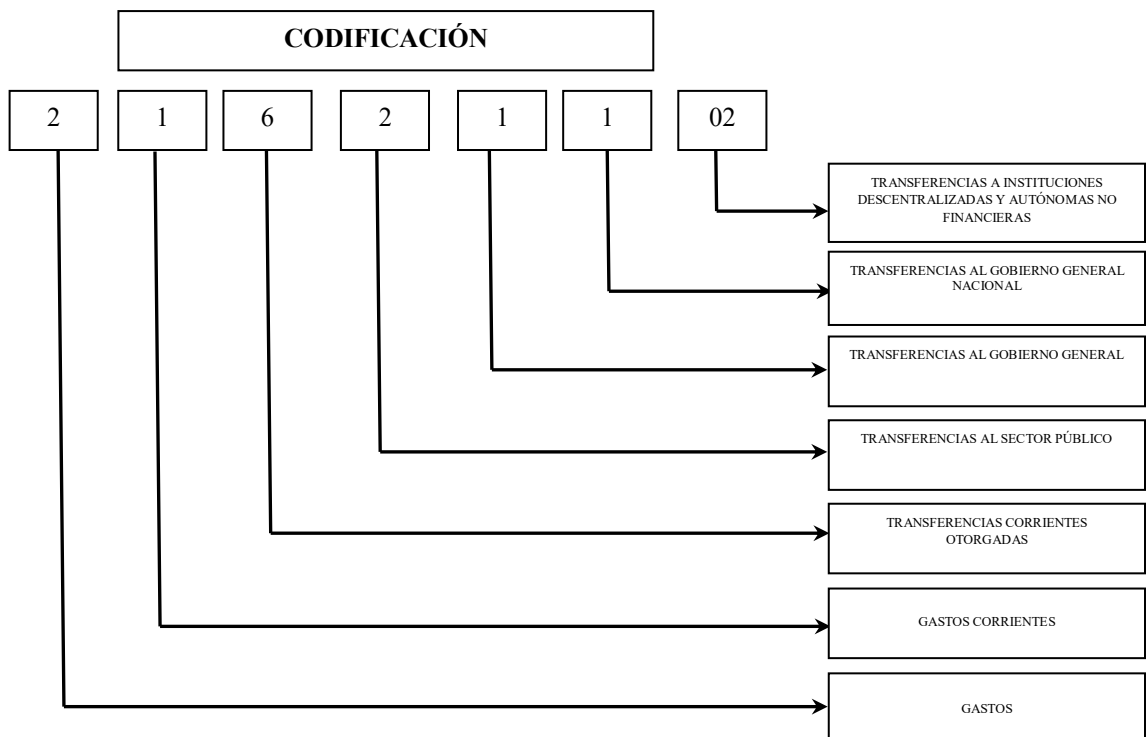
CODIFICACIÓN

2 1 6 2 1 1 02

TRANSFERENCIAS A INSTITUCIONES DESCENTRALIZADAS Y AUTÓNOMAS NO FINANCIERAS

TRANSFERENCIAS AL GOBIERNO GENERAL NACIONAL

TRANSFERENCIAS AL GOBIERNO GENERAL

TRANSFERENCIAS AL SECTOR PÚBLICO

TRANSFERENCIAS CORRIENTES OTORGADAS

GASTOS CORRIENTES

GASTOS